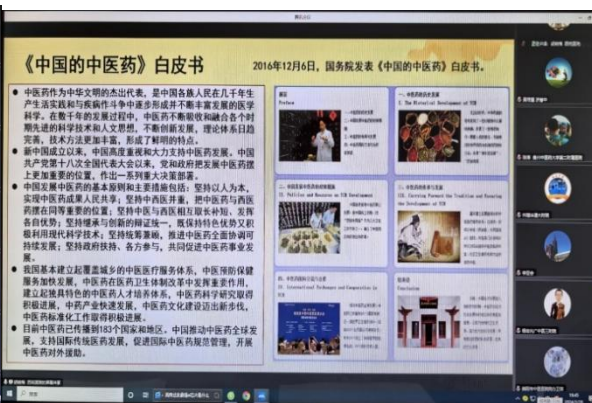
《中国的中医药》白皮书

2016年12月6日，国务院发表《中国的中医药》白皮书。

中医药作为中华文明的杰出代表，是中国各族人民在几千年生产生活实践和与疾病作斗争中逐步形成并不断丰富发展的医学科学。在数千年的发展过程中，中医药不断吸收融合各个时期先进的科学技术和人文思想，不断创新发展，理论体系日趋完善，技术方法更加丰富，形成了鲜明的特点。

新中国成立以来，中国高度重视和大力支持中医药发展。中国共产党第十八次全国代表大会以来，党和政府把发展中医药摆上更加重要的位置，作出一系列重大决策部署。

中国发展中医药的基本原则和主要措施包括：坚持以人为本，实现中医药成果人民共享；坚持中西医并重，把中医药与西医药摆在同等重要的位置；坚持中医与西医相互取长补短、发挥各自优势；坚持继承与创新的辩证统一，既保持特色优势又积极利用现代科学技术；坚持统筹兼顾，推进中医药全面协调可持续发展；坚持政府扶持、各方参与，共同促进中医药事业发展。

我国基本建立起覆盖城乡的中医医疗服务体系。中医预防保健服务加快发展。中医药在医药卫生体制改革中发挥重要作用，建立起独具特色的中医药人才培养体系。中医药科学研究取得积极进展，中药产业快速发展，中医药文化建设迈出新步伐，中医药标准化工作取得积极进展。

目前中医药已传播到183个国家和地区。中国推动中医药全球发展，支持国际传统医药发展，促进国际中医药规范管理，开展中医药对外援助。

前言
Preface

一、中医药的历史发展
I. The Historical Development of TCM

二、中国发展中医药的政策措施
II. Policies and Measures on TCM Development

三、中医药的传承与发展
III. Carrying Forward the Tradition and Ensuring the Development of TCM

四、中医药国际交流与合作
IV. International Exchanges and Cooperation in TCM

结束语
Conclusion